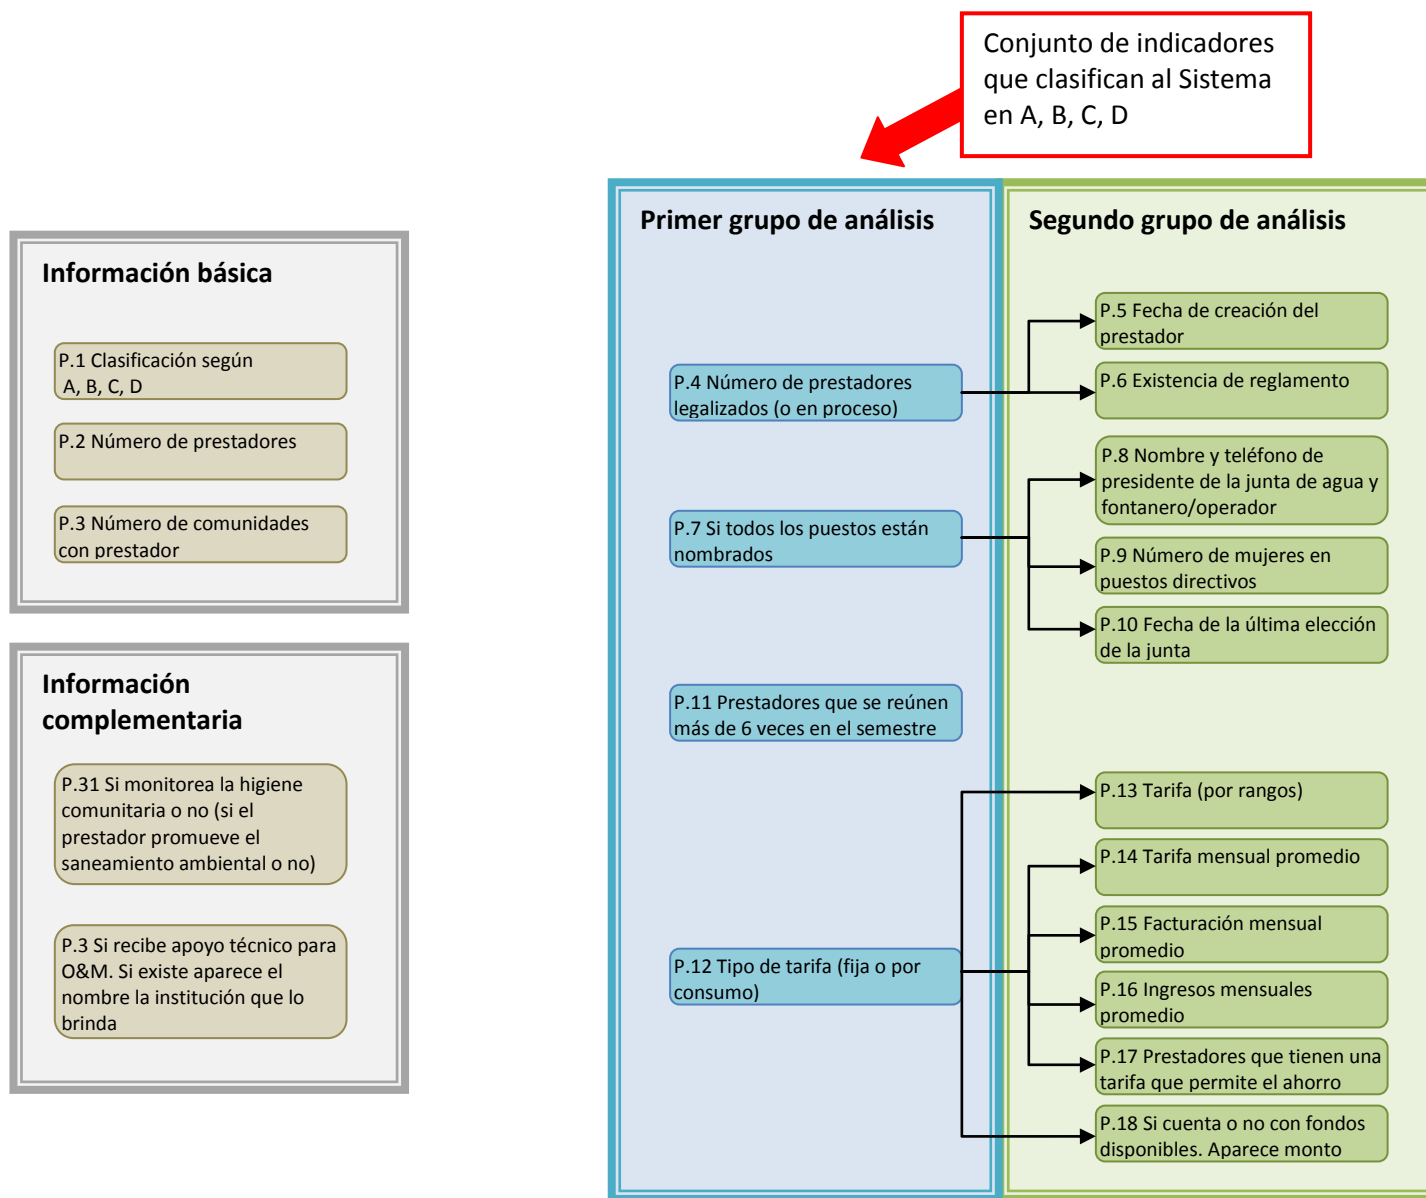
Conjunto de indicadores que clasifican al Sistema en A, B, C, D

Información básica

P.1 Clasificación según A, B, C, D

P.2 Número de prestadores

P.3 Número de comunidades con prestador

Información complementaria

P.31 Si monitorea la higiene comunitaria o no (si el prestador promueve el saneamiento ambiental o no)

P.3 Si recibe apoyo técnico para O&M. Si existe aparece el nombre la institución que lo brinda

Primer grupo de análisis

P.4 Número de prestadores legalizados (o en proceso)

P.7 Si todos los puestos están nombrados

P.11 Prestadores que se reúnen más de 6 veces en el semestre

P.12 Tipo de tarifa (fija o por consumo)

Segundo grupo de análisis

P.5 Fecha de creación del prestador

P.6 Existencia de reglamento

P.8 Nombre y teléfono de presidente de la junta de agua y fontanero/operador

P.9 Número de mujeres en puestos directivos

P.10 Fecha de la última elección de la junta

P.13 Tarifa (por rangos)

P.14 Tarifa mensual promedio

P.15 Facturación mensual promedio

P.16 Ingresos mensuales promedio

P.17 Prestadores que tienen una tarifa que permite el ahorro

P.18 Si cuenta o no con fondos disponibles. Aparece monto